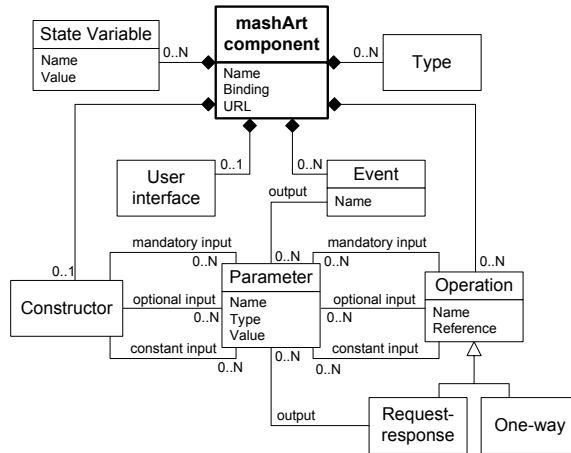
State Variable
Name
Value

0..N

mashArt component
Name
Binding
URL

0..N

Type

User interface

0..1

0..N

Event
Name

output

mandatory input
0..N

0..1

Constructor

optional input
0..N

constant input
0..N

Parameter
Name
Type
Value

0..N

0..N
mandatory input

0..N
optional input
0..N

constant input
0..N

Operation
Name
Reference

output

Request-response

One-way